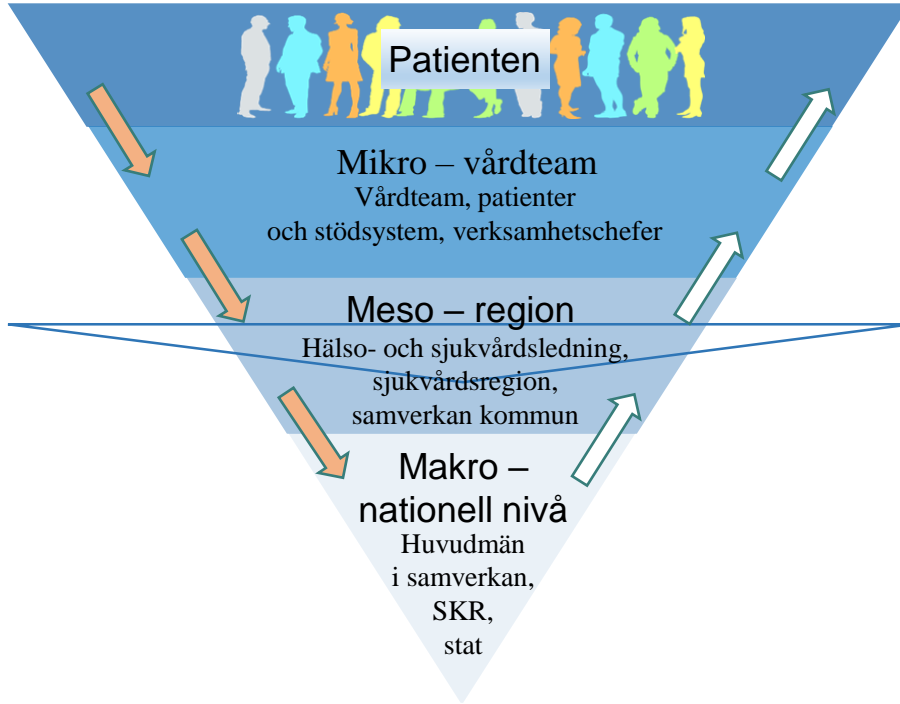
Patienten

Mikro – vårdteam
Vårdteam, patienter och stödsystem, verksamhetschefer

Meso – region
Hälso- och sjukvårdsledning, sjukvårdsregion, samverkan kommun

Makro – nationell nivå
Huvudmän i samverkan, SKR, stat